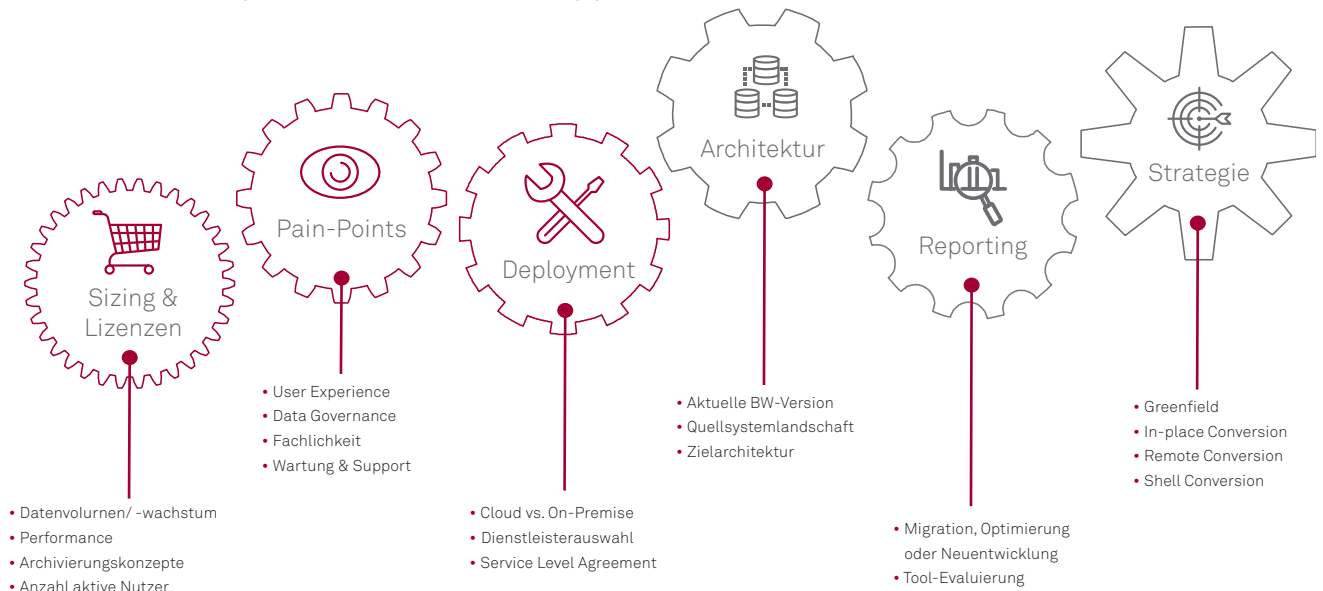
Sizing & Lizenzen

Pain-Points

Deployment

Architektur

Reporting

Strategie

• Datenvolurnen/ -wachstum
• Performance
• Archivierungskonzepte
• Anzahl aktive Nutzer

• User Experience
• Data Governance
• Fachlichkeit
• Wartung & Support

• Cloud vs. On-Premise
• Dienstleisterauswahl
• Service Level Agreement

• Aktuelle BW-Version
• Quellsystemlandschaft
• Zielarchitektur

• Migration, Optimierung oder Neuentwicklung
• Tool-Evaluierung

• Greenfield
• In-place Conversion
• Remote Conversion
• Shell Conversion